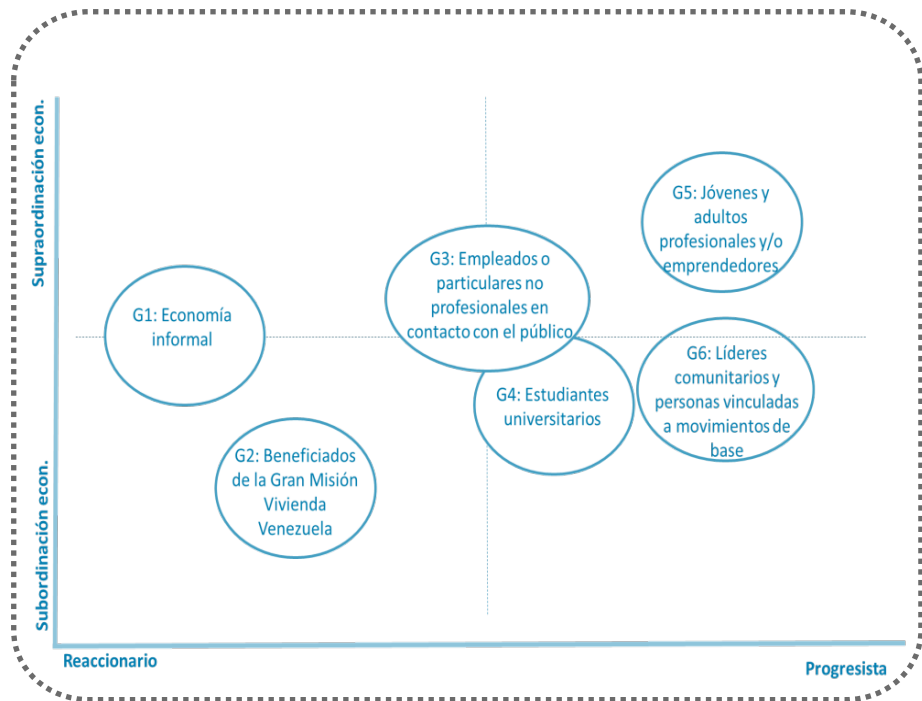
Supraordinación econ.

Subordinación econ.

G1: Economía informal

G2: Beneficiados de la Gran Misión Vivienda Venezuela

G3: Empleados o particulares no profesionales en contacto con el público

G4: Estudiantes universitarios

G5: Jóvenes y adultos profesionales y/o emprendedores

G6: Líderes comunitarios y personas vinculadas a movimientos de base

Reaccionario

Progresista